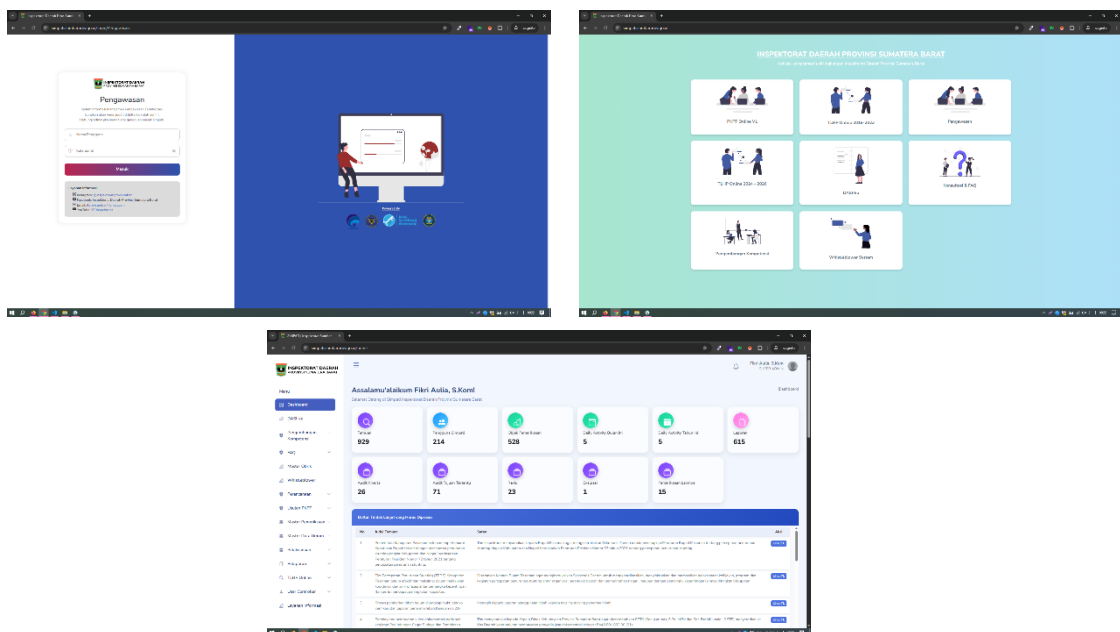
INSPEKTORAT DAERAH

Pengawasan

Masuk

INSPEKTORAT DAERAH PROVINSI SUMATERA BARAT

PKPT Online V1

Pengawasan

TL IP Online 2014 - 2022

Konsultasi & FAQ

Whistleblower System

INSPEKTORAT DAERAH

Assalamu'alaikum Fikri Aulia, S.Kom!

Dashboard

Menu

Dashboard

FAQ

Whistleblower

Temuan

Rekomendasi

Tindak Lanjut

Auditi Terkait

Jam Cek Upload

Jadwal Informasi

| Temuan | Pengguna Dinamis | Objek Pemeriksaan | Daily Activity Guardian | Daily Activity Tahunan | Laporan |
|---|---|---|---|---|---|
| 929 | 214 | 528 | 5 | 5 | 615 |

| Auditi Provinsi | Auditi Tl. per Tahunnya | Tl.ds | Aktivitas | Pemeriksaan Aktif |
|---|---|---|---|---|
| 26 | 71 | 23 | 1 | 15 |

| No | Judul Temuan | Saran | Aksi |
|---|---|---|---|
| 1 | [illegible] | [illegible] | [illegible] |
| 2 | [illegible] | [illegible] | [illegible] |
| 3 | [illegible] | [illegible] | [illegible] |
| 4 | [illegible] | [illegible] | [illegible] |